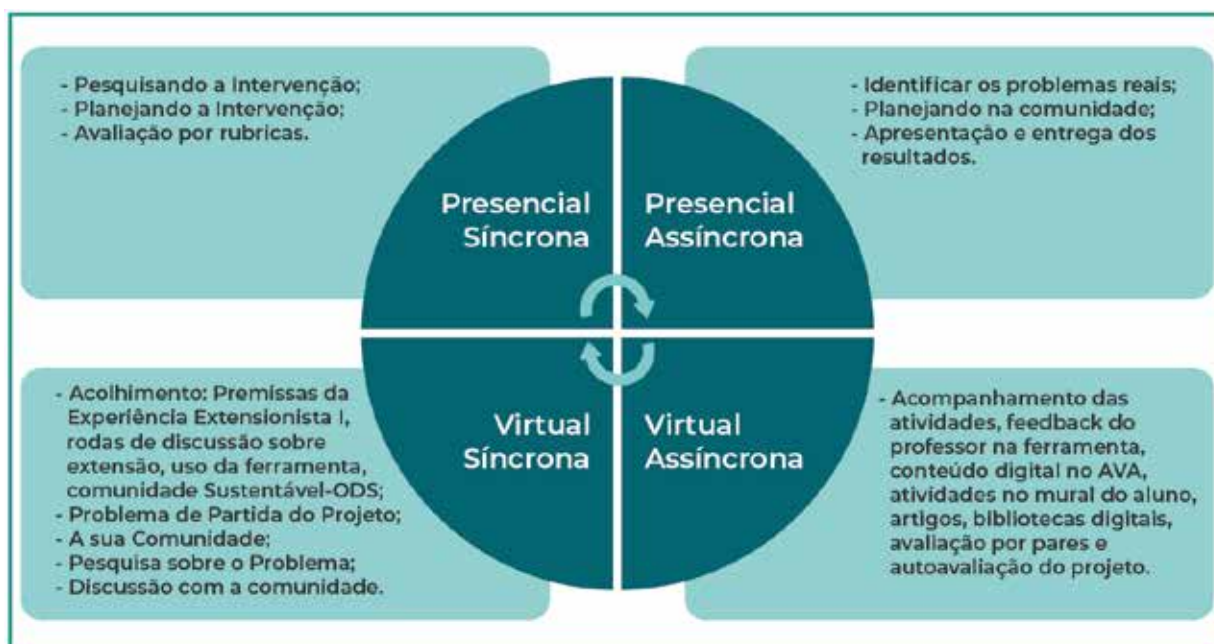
- Pesquisando a Intervenção;
- Planejando a Intervenção;
- Avaliação por rubricas.

Presencial Síncrona

- Identificar os problemas reais;
- Planejando na comunidade;
- Apresentação e entrega dos resultados.

Presencial Assíncrona

- Acolhimento: Premissas da Experiência Extensionista I, rodas de discussão sobre extensão, uso da ferramenta, comunidade Sustentável-ODS;
- Problema de Partida do Projeto;
- A sua Comunidade;
- Pesquisa sobre o Problema;
- Discussão com a comunidade.

Virtual Síncrona

Virtual Assíncrona

- Acompanhamento das atividades, feedback do professor na ferramenta, conteúdo digital no AVA, atividades no mural do aluno, artigos, bibliotecas digitais, avaliação por pares e autoavaliação do projeto.